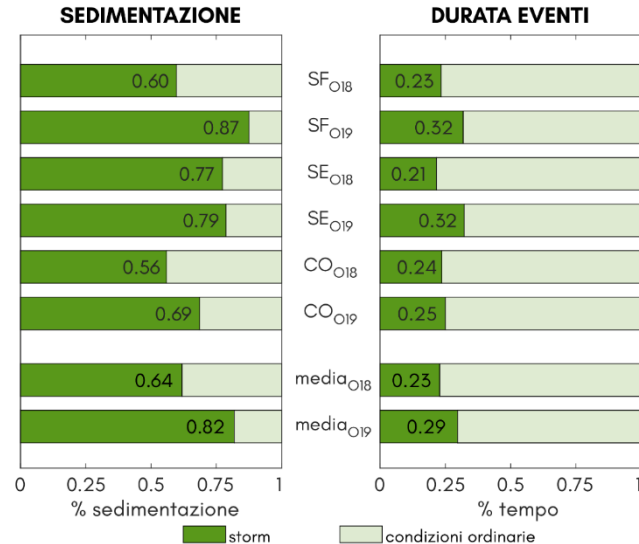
SEDIMENTAZIONE

DURATA EVENTI

0.60 $SF_{O18}$ 0.23

0.87 $SF_{O19}$ 0.32

0.77 $SE_{O18}$ 0.21

0.79 $SE_{O19}$ 0.32

0.56 $CO_{O18}$ 0.24

0.69 $CO_{O19}$ 0.25

0.64 $media_{O18}$ 0.23

0.82 $media_{O19}$ 0.29

0 0.25 0.5 0.75 1
% sedimentazione

0 0.25 0.5 0.75 1
% tempo

storm
condizioni ordinarie